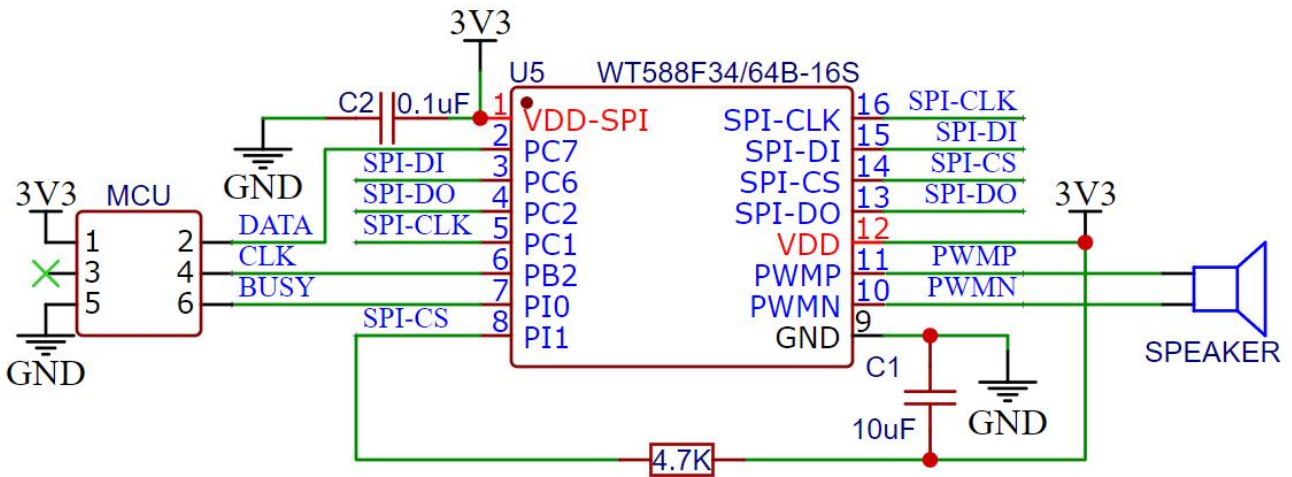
3V3

U5 WT588F34/64B-16S

C2 0.1uF

1 VDD-SPI
2 PC7
3 PC6
4 PC2
5 PC1
6 PB2
7 PI0
8 PI1

SPI-CLK 16
SPI-DI 15
SPI-CS 14
SPI-DO 13
VDD 12
PWMP 11
PWMN 10
GND 9

SPI-CLK
SPI-DI
SPI-CS
SPI-DO
PWMP
PWMN

GND

SPI-DI
SPI-DO
SPI-CLK
SPI-CS

3V3
MCU
1 2
3 4
5 6
DATA
CLK
BUSY
GND

3V3

SPEAKER

C1
10uF
GND

4.7K